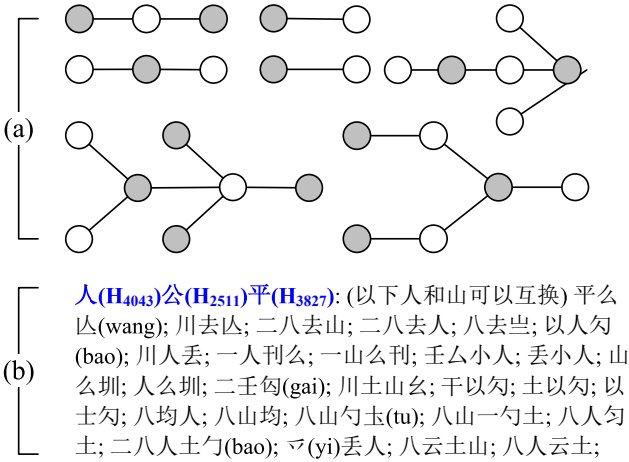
(a)

(b)

人($H_{4043}$)公($H_{2511}$)平($H_{3827}$): (以下人和山可以互换) 平么亾(wang); 川去亾; 二八去山; 二八去人; 八去岂; 以人勺(bao); 川人丟; 一人刋么; 一山么刋; 壬厶小人; 丟小人; 山么圳; 人么圳; 二壬匃(gai); 川土山幺; 干以勺; 土以勺; 以士勺; 八均人; 八山均; 八山勺圡(tu); 八山一勺土; 八人勺土; 二八人土勹(bao); ㄗ(yi)丟人; 八云土山; 八人云土;